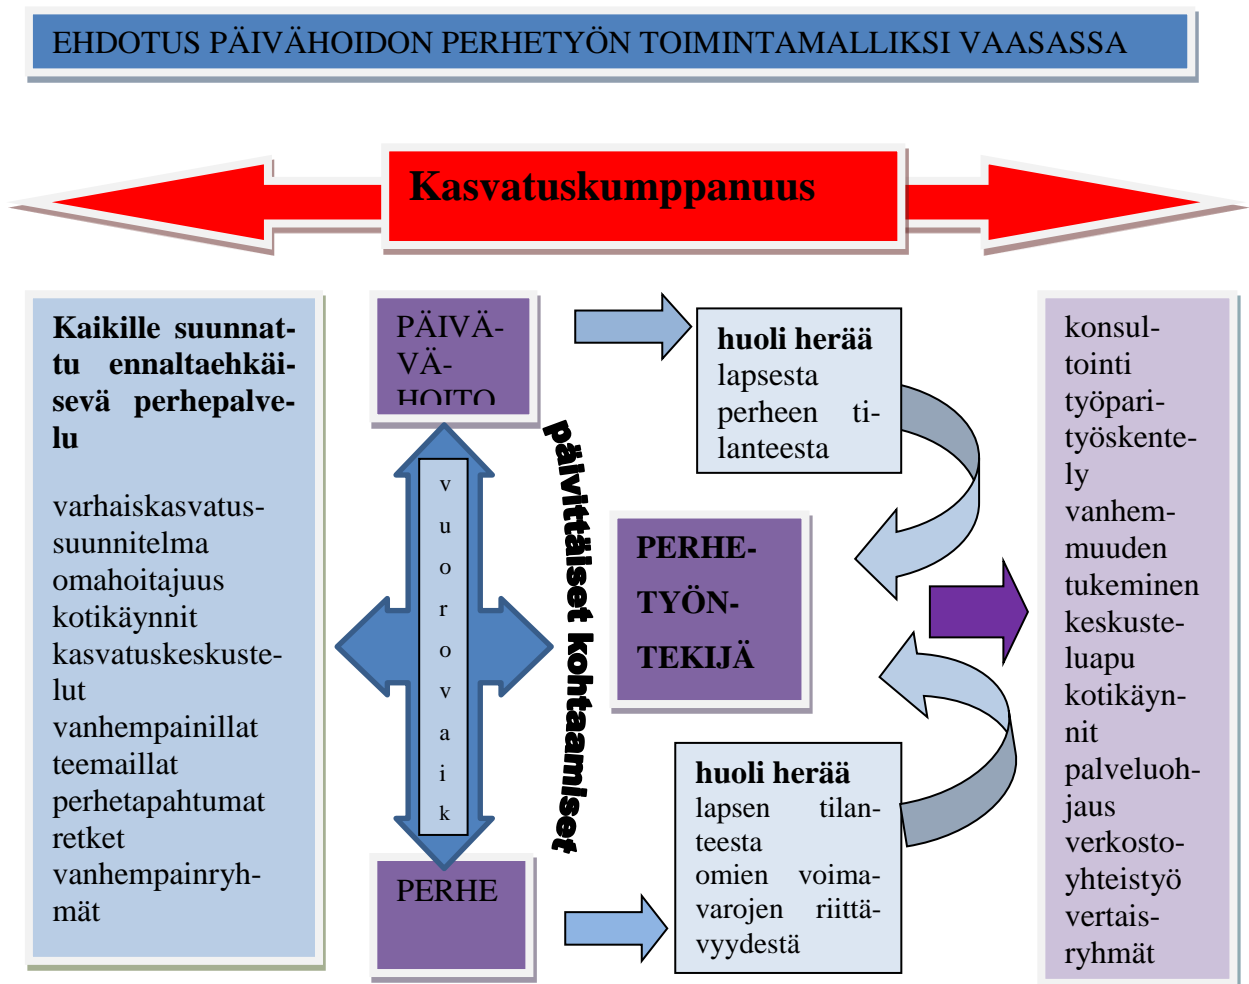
EHDOTUS PÄIVÄHOIDON PERHETYÖN TOIMINTAMALLIKSI VAASASSA

Kasvatuskumppanuus

Kaikille suunnattu ennaltaehkäisevä perhepalvelu

varhaiskasvatussuunnitelma
omahoitajuus
kotikäynnit
kasvatuskeskustelut
vanhempainillat
teemaillat
perhetapahtumat
retket
vanhempainryhmät

PÄIVÄVÄHOITO

vuorovaik

päivittäiset kohtaamiset

PERHE

huoli herää lapsesta perheen tilanteesta

PERHETYÖNTEKIJÄ

huoli herää lapsen tilanteesta omien voimavarojen riittävyydestä

konsultointi
työparityöskentely
vanhemmuuden tukeminen
keskusteluapu
kotikäynnit
palveluohjaus
verkostoyhteistyö
vertaisryhmät